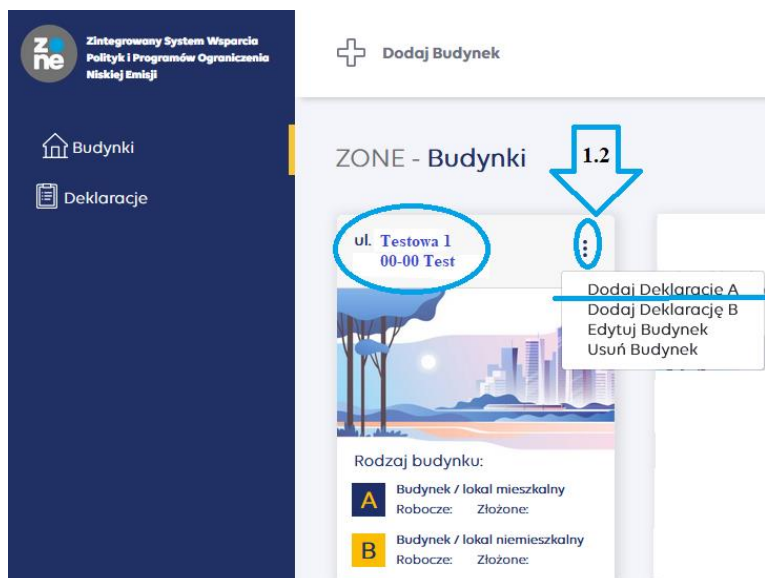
zo
ne

Zintegrowany System Wsparcia Polityk i Programów Ograniczenia Niskiej Emisji

Budynki

Deklaracje

Dodaj Budynek

ZONE - Budynki

1.2

ul. Testowa 1
00-00 Test

Dodaj Deklarację A
Dodaj Deklarację B
Edytuj Budynek
Usuń Budynek

Rodzaj budynku:

A Budynek / lokal mieszkalny
Robocze: Złożone:

B Budynek / lokal niemieszkalny
Robocze: Złożone: